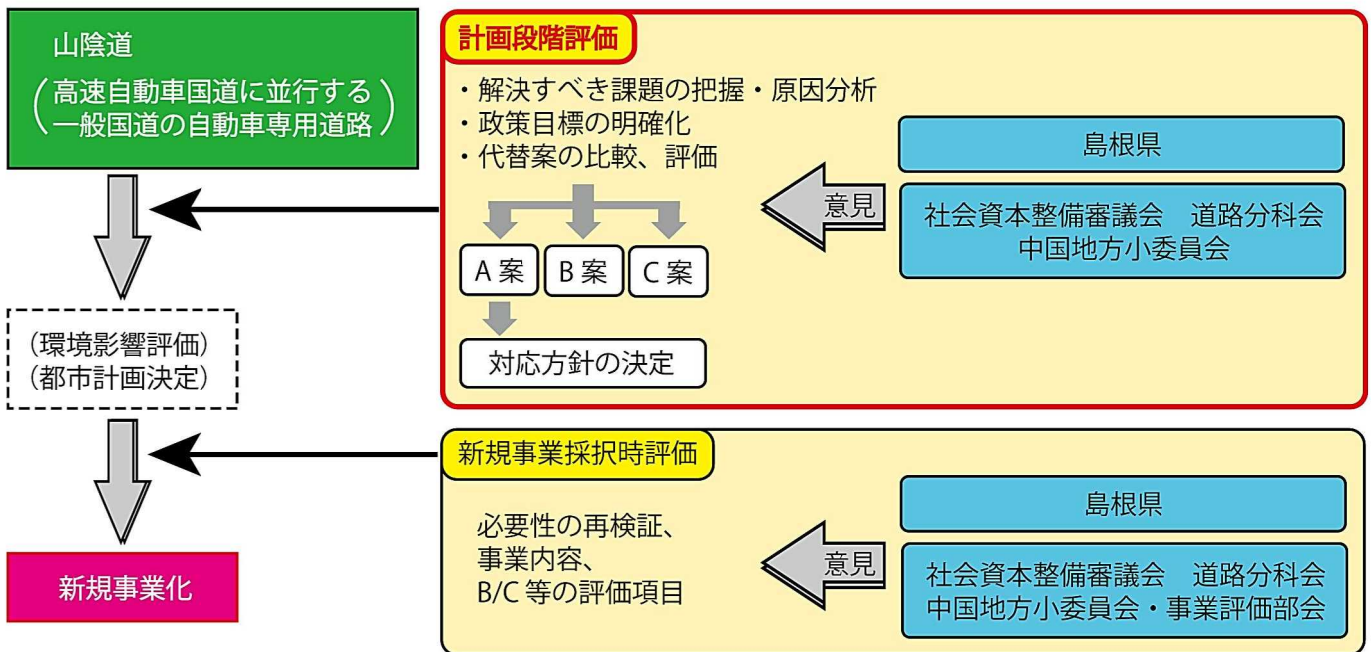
山陰道
(高速自動車国道に並行する一般国道の自動車専用道路)

(環境影響評価)
(都市計画決定)

新規事業化

計画段階評価
・解決すべき課題の把握・原因分析
・政策目標の明確化
・代替案の比較、評価

A 案
B 案
C 案

対応方針の決定

意見

島根県

社会資本整備審議会　道路分科会
中国地方小委員会

新規事業採択時評価

必要性の再検証、
事業内容、
B/C 等の評価項目

意見

島根県

社会資本整備審議会　道路分科会
中国地方小委員会・事業評価部会